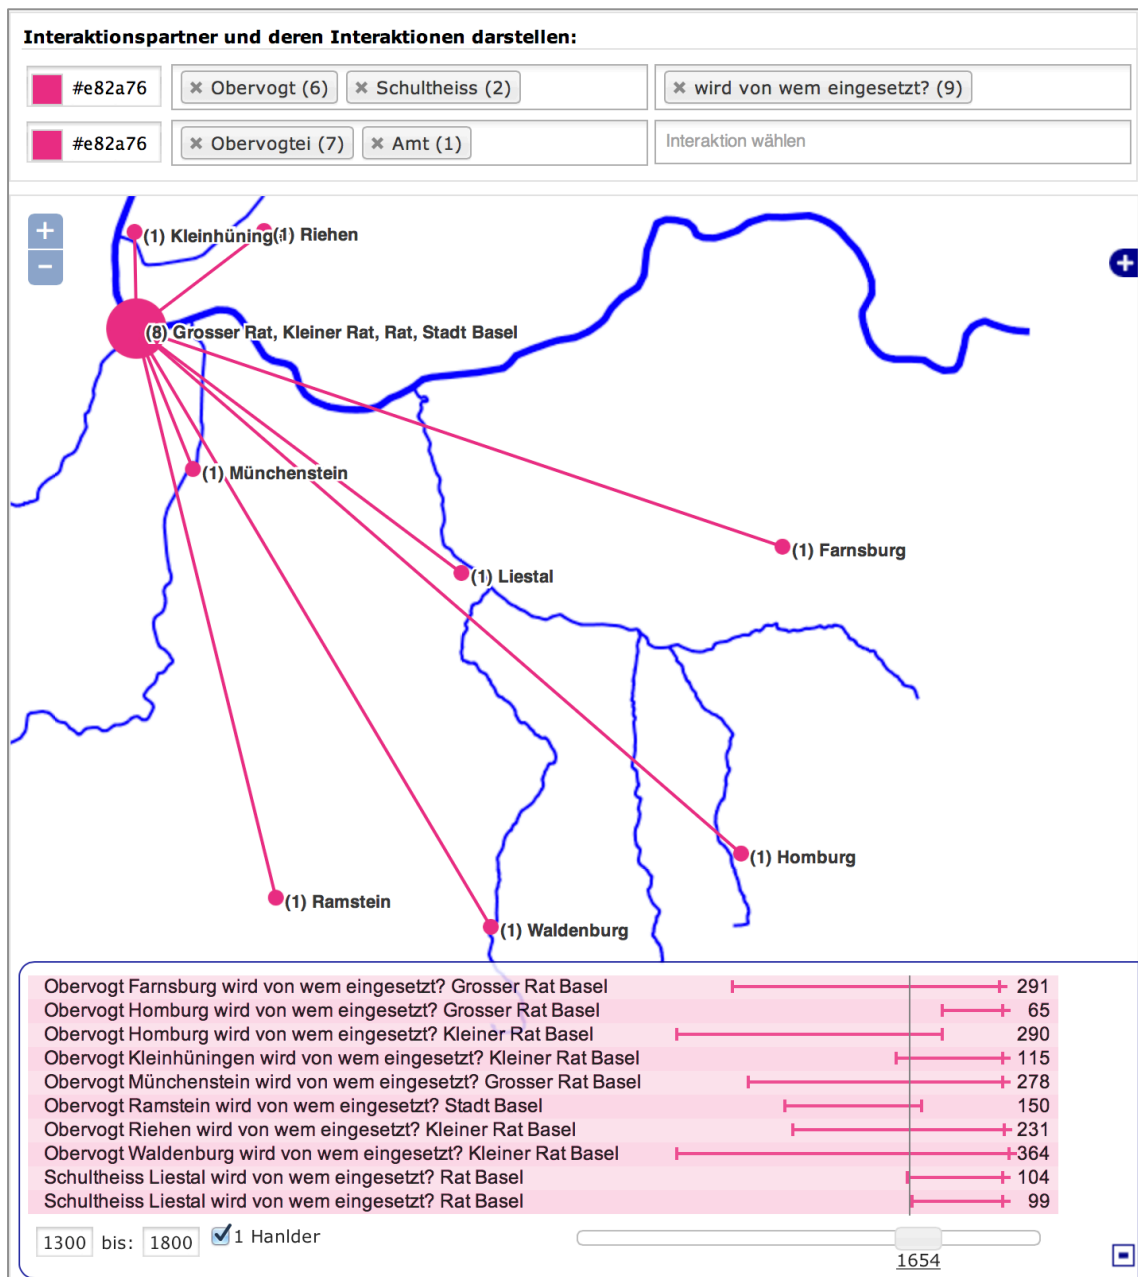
Interaktionspartner und deren Interaktionen darstellen:

#e82a76
× Obervogt (6) × Schultheiss (2)
× wird von wem eingesetzt? (9)

#e82a76
× Obervogtei (7) × Amt (1)
Interaktion wählen

+
−

(1) Kleinhüning(1) Riehen
(8) Grosser Rat, Kleiner Rat, Rat, Stadt Basel
(1) Münchenstein
(1) Farnsburg
(1) Liestal
(1) Homburg
(1) Ramstein
(1) Waldenburg

| | |
|---|---|
| Obervogt Farnsburg wird von wem eingesetzt? Grosser Rat Basel | 291 |
| Obervogt Homburg wird von wem eingesetzt? Grosser Rat Basel | 65 |
| Obervogt Homburg wird von wem eingesetzt? Kleiner Rat Basel | 290 |
| Obervogt Kleinhüningen wird von wem eingesetzt? Kleiner Rat Basel | 115 |
| Obervogt Münchenstein wird von wem eingesetzt? Grosser Rat Basel | 278 |
| Obervogt Ramstein wird von wem eingesetzt? Stadt Basel | 150 |
| Obervogt Riehen wird von wem eingesetzt? Kleiner Rat Basel | 231 |
| Obervogt Waldenburg wird von wem eingesetzt? Kleiner Rat Basel | 364 |
| Schultheiss Liestal wird von wem eingesetzt? Rat Basel | 104 |
| Schultheiss Liestal wird von wem eingesetzt? Rat Basel | 99 |

1300 bis: 1800 1 Hanlder
1654